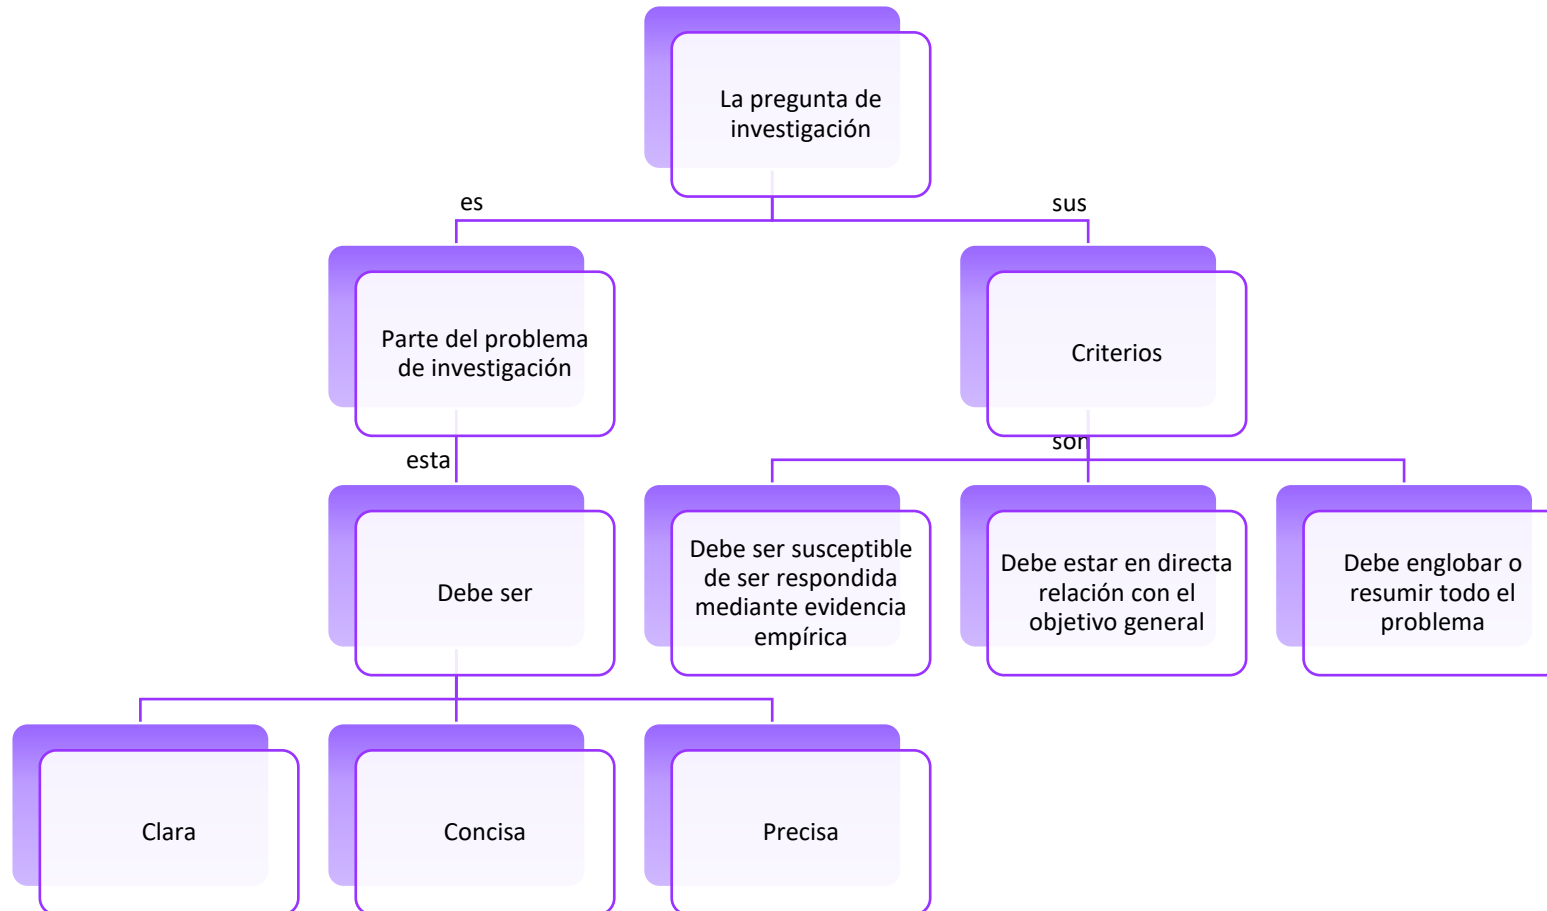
La pregunta de investigación

es

sus

Parte del problema de investigación

Criterios

esta

son

Debe ser

Debe ser susceptible de ser respondida mediante evidencia empírica

Debe estar en directa relación con el objetivo general

Debe englobar o resumir todo el problema

Clara

Concisa

Precisa